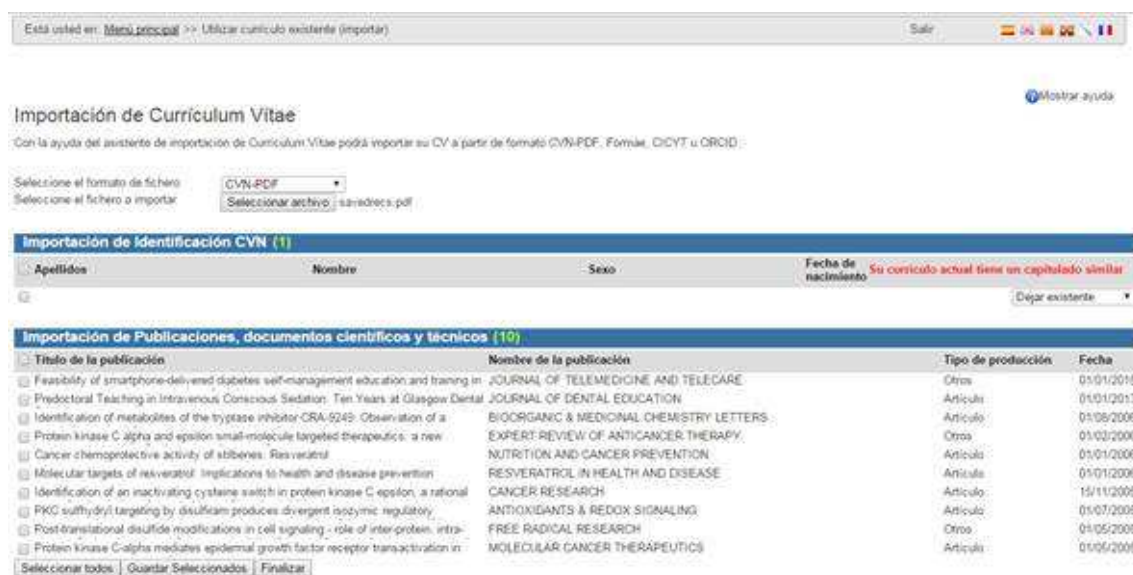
Está usted en: Menú principal >> Utilizar currículo existente (importar)

Salir

Mostrar ayuda

Importación de Currículum Vitae

Con la ayuda del asistente de importación de Curriculum Vitae podrá importar su CV a partir de formato CVN-PDF, Formae, CICYT u ORCID.

Seleccione el formato de fichero CVN-PDF
Seleccione el fichero a importar Seleccionar archivo savedrecs.pdf

Importación de Identificación CVN (1)

| Apellidos | Nombre | Sexo | Fecha de nacimiento | Su currículo actual tiene un capitulado similar |
|---|---|---|---|---|
| | | | | Dejar existente |

Importación de Publicaciones, documentos científicos y técnicos (10)

| Título de la publicación | Nombre de la publicación | Tipo de producción | Fecha |
|---|---|---|---|
| Feasibility of smartphone-delivered diabetes self-management education and training in | JOURNAL OF TELEMEDICINE AND TELECARE | Otros | 01/01/201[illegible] |
| Predoctoral Teaching in Intravenous Conscious Sedation: Ten Years at Glasgow Dental | JOURNAL OF DENTAL EDUCATION | Artículo | 01/01/201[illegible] |
| Identification of metabolites of the tryptase inhibitor CRA-9249: Observation of a | BIOORGANIC & MEDICINAL CHEMISTRY LETTERS | Artículo | 01/08/200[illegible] |
| Protein kinase C alpha and epsilon small-molecule targeted therapeutics: a new | EXPERT REVIEW OF ANTICANCER THERAPY | Otros | 01/02/200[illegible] |
| Cancer chemoprotective activity of stilbenes: Resveratrol | NUTRITION AND CANCER PREVENTION | Artículo | 01/01/200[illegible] |
| Molecular targets of resveratrol: Implications to health and disease prevention | RESVERATROL IN HEALTH AND DISEASE | Artículo | 01/01/200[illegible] |
| Identification of an inactivating cysteine switch in protein kinase C epsilon, a rational | CANCER RESEARCH | Artículo | 15/11/200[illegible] |
| PKC sulfhydryl targeting by disulfiram produces divergent isozymic regulatory | ANTIOXIDANTS & REDOX SIGNALING | Artículo | 01/07/200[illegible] |
| Post-translational disulfide modifications in cell signaling - role of inter-protein, intra- | FREE RADICAL RESEARCH | Otros | 01/05/200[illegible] |
| Protein kinase C-alpha mediates epidermal growth factor receptor transactivation in | MOLECULAR CANCER THERAPEUTICS | Artículo | 01/05/200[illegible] |

Seleccionar todos | Guardar Seleccionados | Finalizar